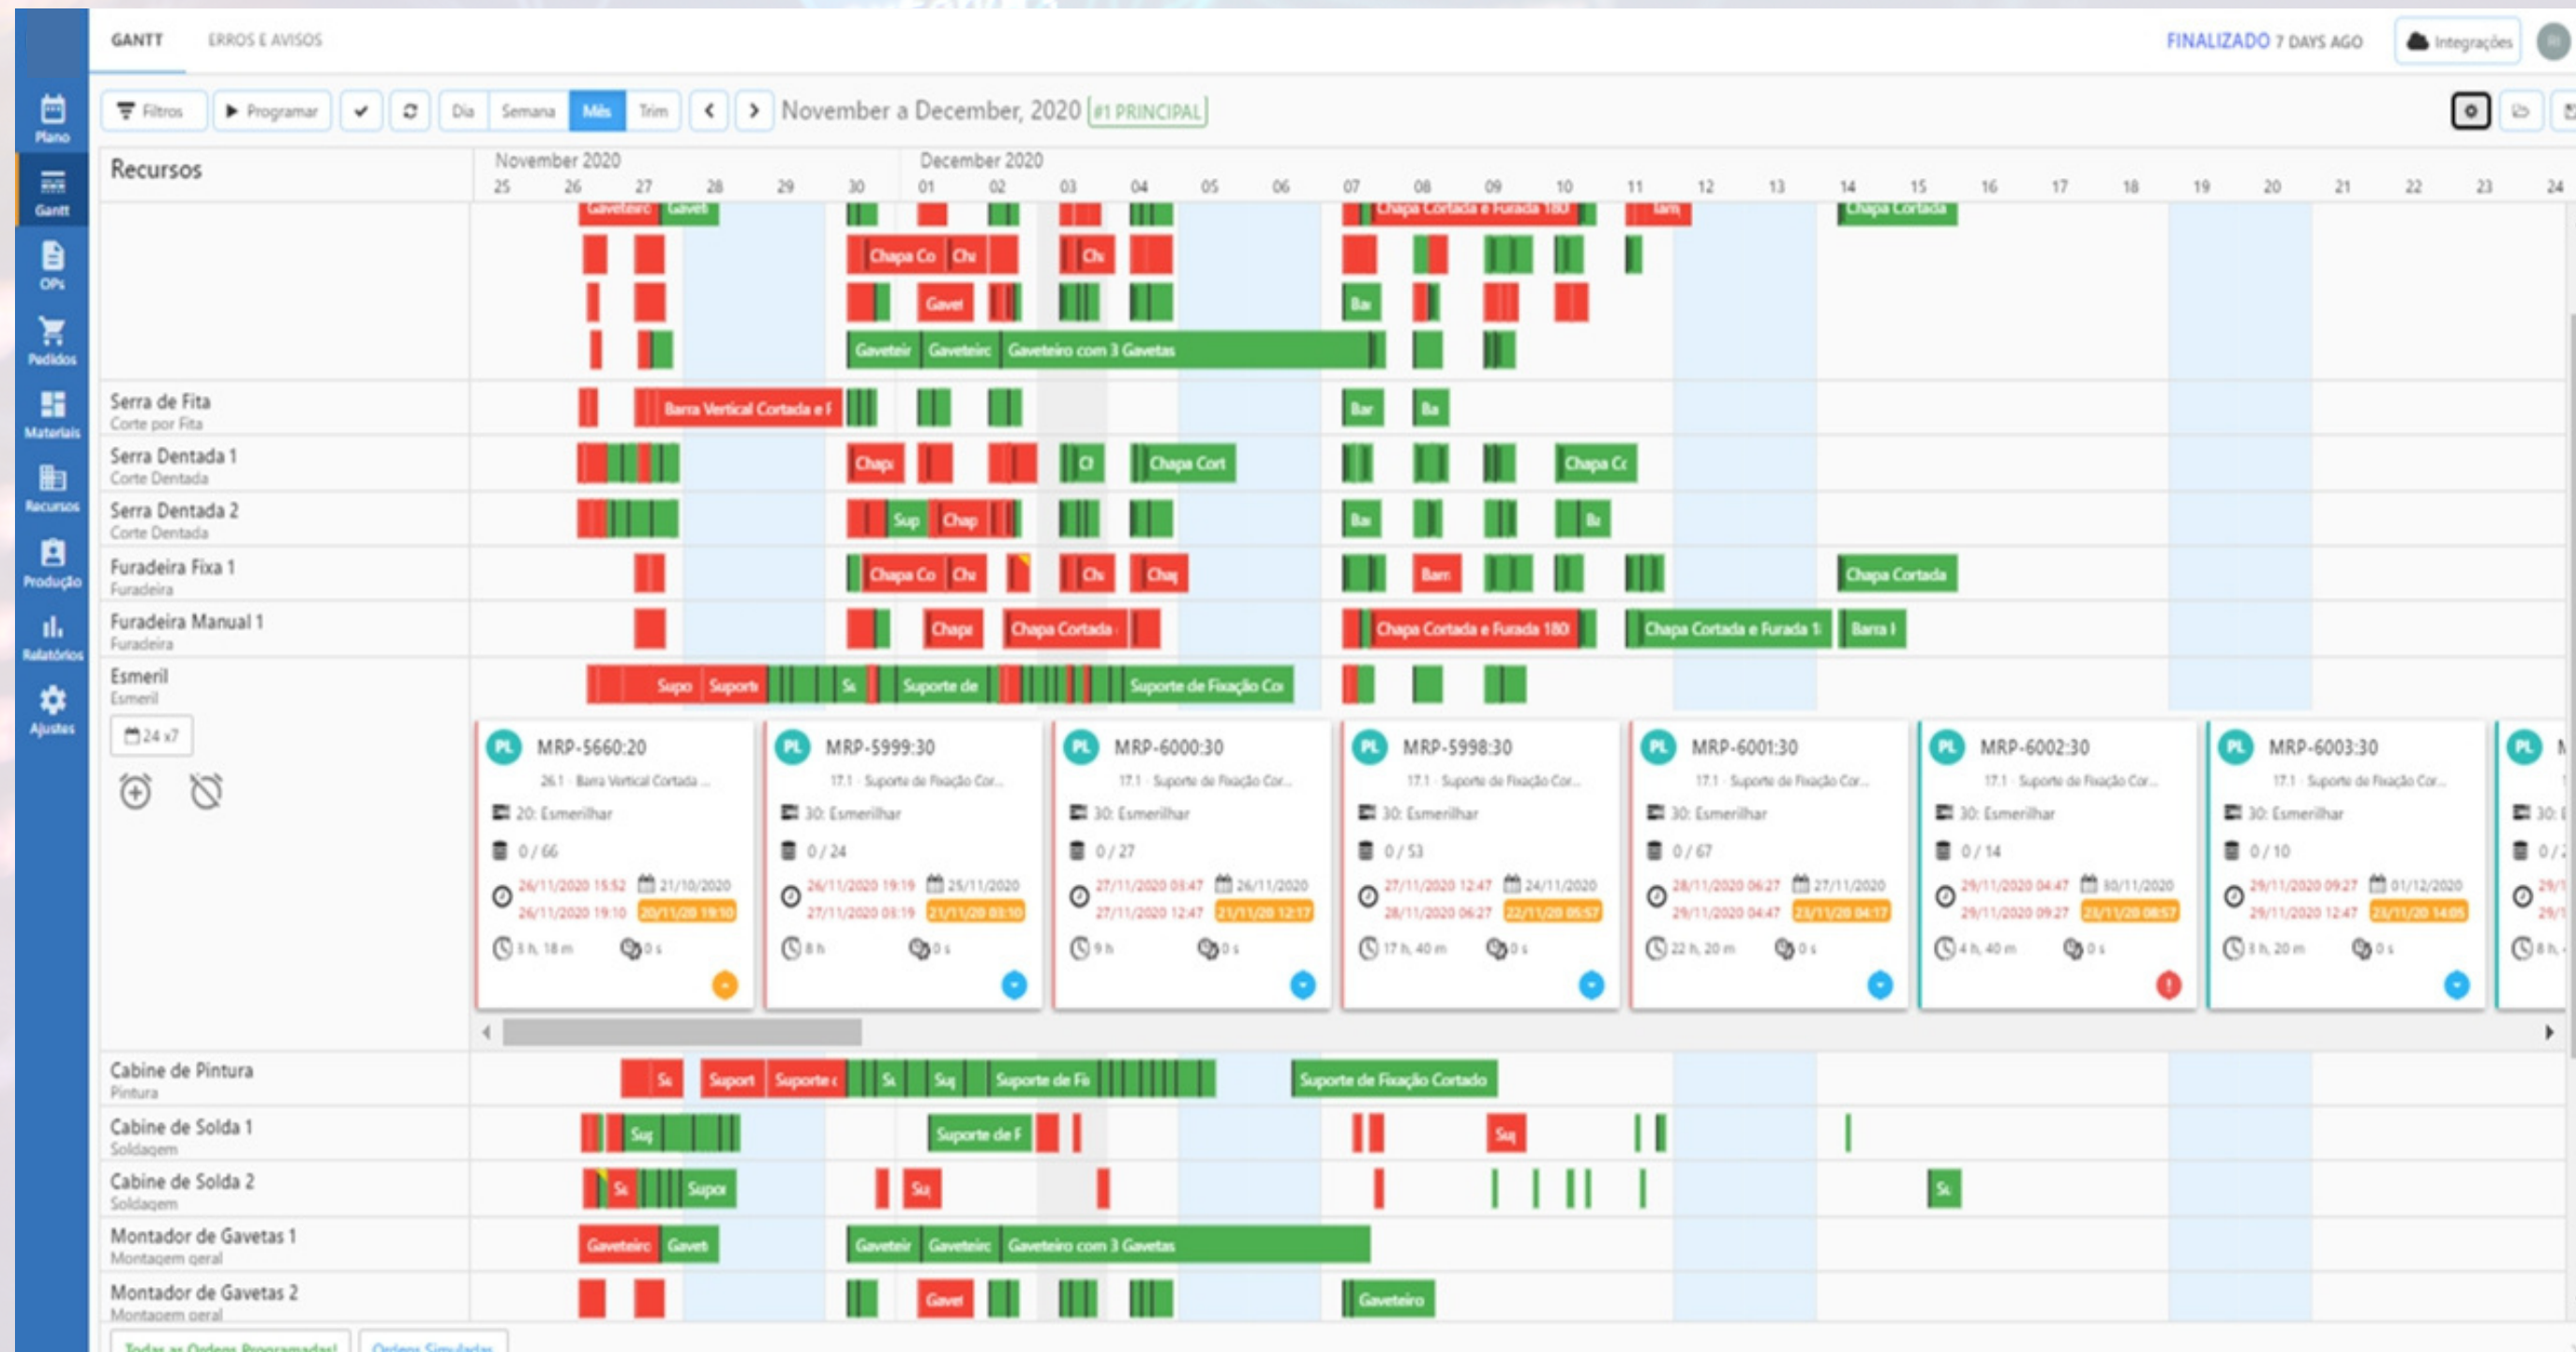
Plano
Gantt
OPs
Pedidos
Materiais
Recursos
Produção
Relatórios
Ajustes

GANTT ERROS E AVISOS

FINALIZADO 7 DAYS AGO Integrações

Filtros Programar Dia Semana Mês Trim November a December, 2020 #1 PRINCIPAL

Recursos

November 2020 December 2020
25 26 27 28 29 30 01 02 03 04 05 06 07 08 09 10 11 12 13 14 15 16 17 18 19 20 21 22 23 24

Gaveteiro Gavet Chapa Cortada e Furada 180 Cortada Chapa Cortada
Chapa Co Chi Ch
Gavet Ba
Gaveteir Gaveteiro Gaveteiro com 3 Gavetas

Serra de Fita
Corte por Fita
Barra Vertical Cortada e F Bar Ba

Serra Dentada 1
Corte Dentada
Chapa Cl Chapa Cort Chapa Cc

Serra Dentada 2
Corte Dentada
Sup Chap Ba Ba

Furadeira Fixa 1
Furadeira
Chapa Co Chi Ch Chaj Barr Chapa Cortada

Furadeira Manual 1
Furadeira
Chapa Chapa Cortada Chapa Cortada e Furada 180 Chapa Cortada e Furada 1 Barra I

Esmeril
Esmeril
Supo Suporte Su Suporte de Suporte de Fixação Co

24 x7

PL MRP-5660:20
26.1 · Barra Vertical Cortada ...
20: Esmerilhar
0 / 66
26/11/2020 15:52 21/10/2020
26/11/2020 19:10 20/11/20 19:10
3 h, 18 m 0 s

PL MRP-5999:30
17.1 · Suporte de Fixação Cor...
30: Esmerilhar
0 / 24
26/11/2020 19:19 25/11/2020
27/11/2020 03:19 21/11/20 03:10
8 h 0 s

PL MRP-6000:30
17.1 · Suporte de Fixação Cor...
30: Esmerilhar
0 / 27
27/11/2020 03:47 26/11/2020
27/11/2020 12:47 21/11/20 12:17
9 h 0 s

PL MRP-5998:30
17.1 · Suporte de Fixação Cor...
30: Esmerilhar
0 / 53
27/11/2020 12:47 24/11/2020
28/11/2020 06:27 22/11/20 05:57
17 h, 40 m 0 s

PL MRP-6001:30
17.1 · Suporte de Fixação Cor...
30: Esmerilhar
0 / 67
28/11/2020 06:27 27/11/2020
29/11/2020 04:47 23/11/20 04:17
22 h, 20 m 0 s

PL MRP-6002:30
17.1 · Suporte de Fixação Cor...
30: Esmerilhar
0 / 14
29/11/2020 04:47 30/11/2020
29/11/2020 09:27 23/11/20 08:57
4 h, 40 m 0 s

PL MRP-6003:30
17.1 · Suporte de Fixação Cor...
30: Esmerilhar
0 / 10
29/11/2020 09:27 01/12/2020
29/11/2020 12:47 23/11/20 14:05
3 h, 20 m 0 s

Cabine de Pintura
Pintura
Su Suport Suporte Su Suj Suporte de Fi Suporte de Fixação Cortado

Cabine de Solda 1
Soldagem
Sup Suporte de F Suj

Cabine de Solda 2
Soldagem
Su Supor Su Su

Montador de Gavetas 1
Montagem geral
Gaveteiro Gavet Gaveteir Gaveteiro Gaveteiro com 3 Gavetas

Montador de Gavetas 2
Montagem geral
Gavet Gaveteiro

Todas as Ordens Programadas! Ordens Simuladas